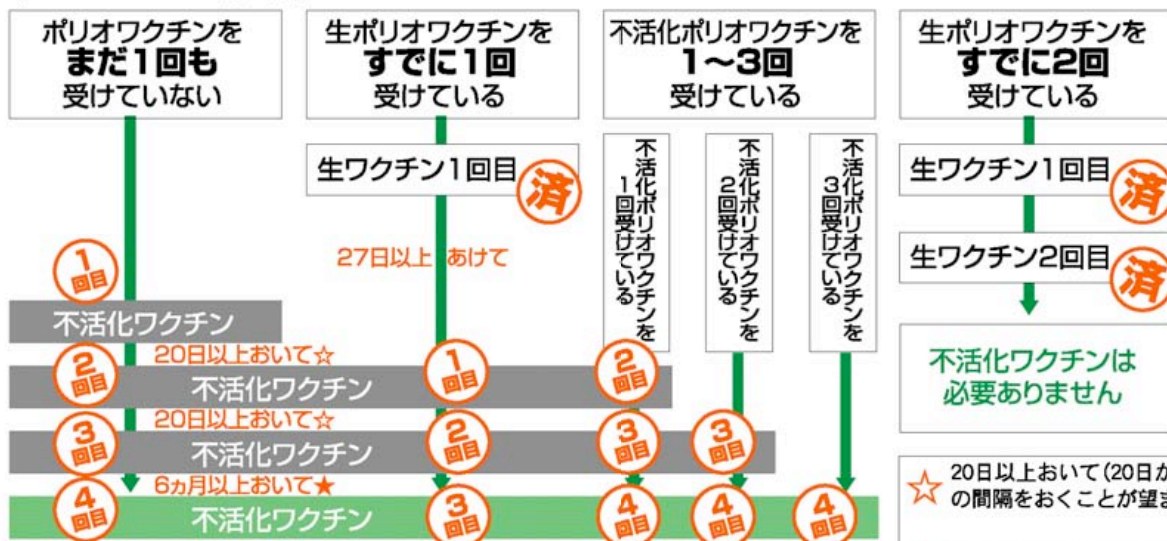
ポリオワクチンを
まだ1回も
受けていない

生ポリオワクチンを
すでに1回
受けている

不活化ポリオワクチンを
1〜3回
受けている

生ポリオワクチンを
すでに2回
受けている

生ワクチン1回目 済

不活化ポリオワクチンを1回受けている

不活化ポリオワクチンを2回受けている

不活化ポリオワクチンを3回受けている

生ワクチン1回目 済

生ワクチン2回目 済

27日以上あけて

1回目

不活化ワクチン

2回目 20日以上おいて☆

不活化ワクチン

1回目

2回目

不活化ワクチンは
必要ありません

3回目 20日以上おいて☆

不活化ワクチン

2回目

3回目

3回目

4回目 6ヵ月以上おいて★

不活化ワクチン

3回目

4回目

4回目

4回目

☆ 20日以上おいて（20日か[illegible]
の間隔をおくことが望ま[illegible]